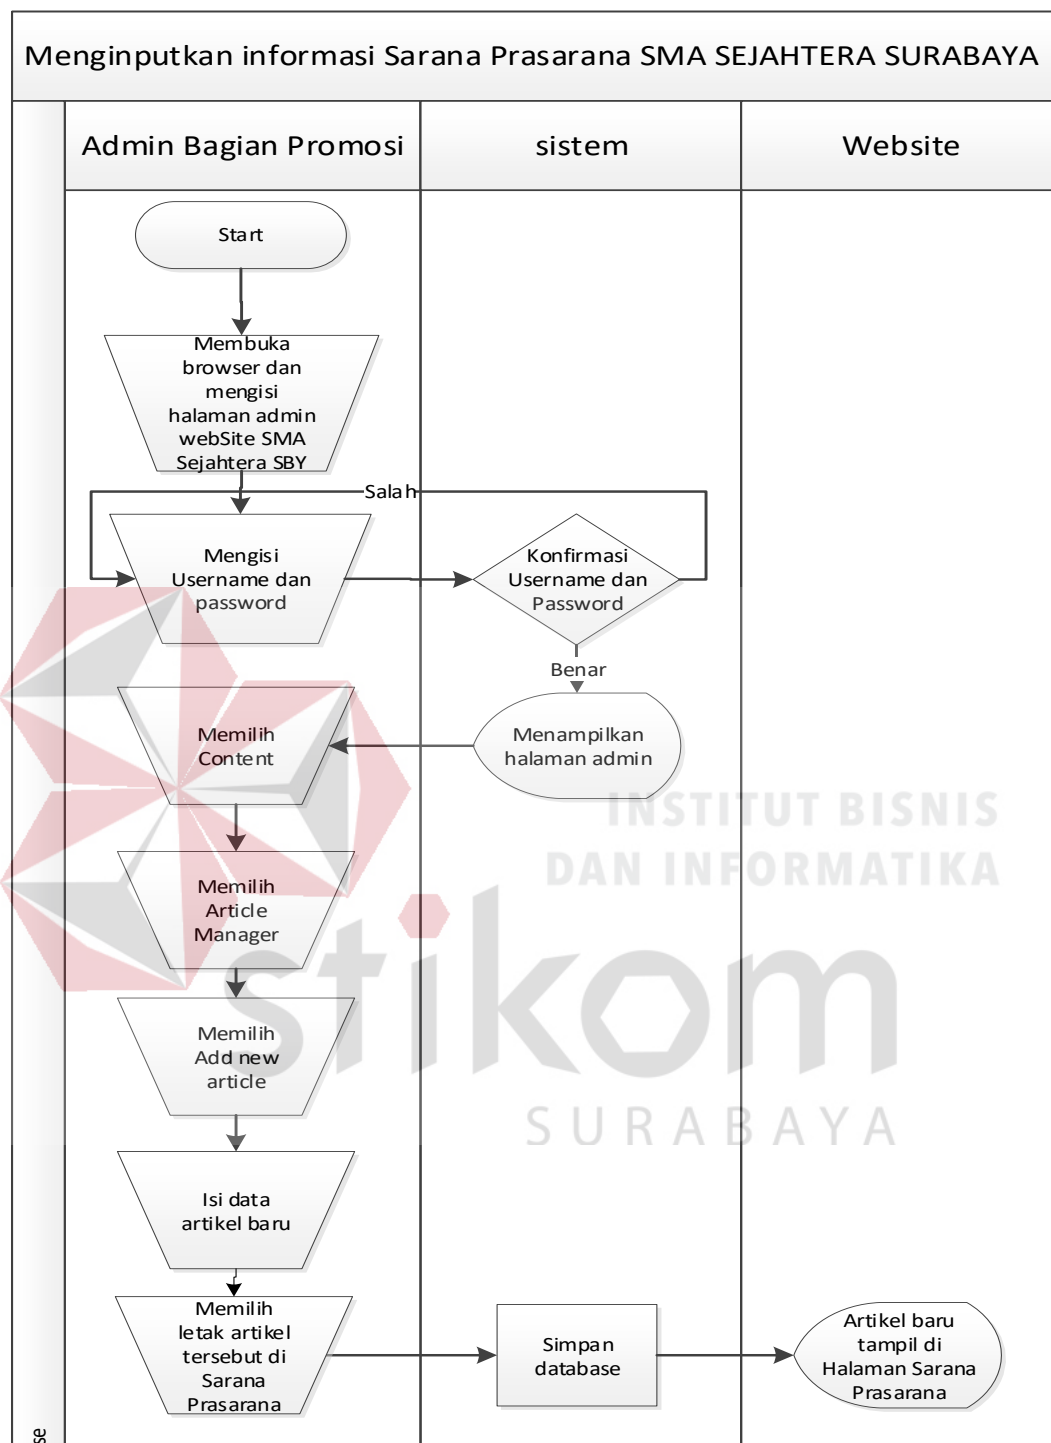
Menginputkan informasi Sarana Prasarana SMA SEJAHTERA SURABAYA

Admin Bagian Promosi

sistem

Website

Start

Membuka browser dan mengisi halaman admin webSite SMA Sejahtera SBY

Salah

Mengisi Username dan password

Konfirmasi Username dan Password

Benar

Memilih Content

Menampilkan halaman admin

INSTITUT BISNIS DAN INFORMATIKA

Memilih Article Manager

stikom

Memilih Add new article

SURABAYA

Isi data artikel baru

Memilih letak artikel tersebut di Sarana Prasarana

Simpan database

Artikel baru tampil di Halaman Sarana Prasarana

se